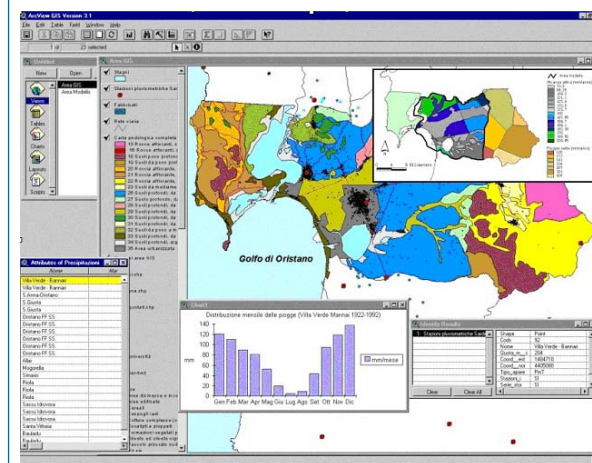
ArcView GIS Version 3.1
File Edit Table Field Window Help
1 of 23 selected

Untitled
New Open
Views
Tables
Charts
Layouts
Scripts
Area SIS
Area Modello

Area SIS
Stagni
Stazioni pluviometriche Sar
Fabbricati
Rete viaria
Carta pedologica completa
13 Rocce affioranti, s
16 Rocce affioranti, s
18 Suoli poco profondi
19 Suoli poco profondi
20 Rocce affioranti,
21 Suoli poco profondi
22 Suoli poco profondi
23 Suoli da moderata
24 Suoli da mediame
25 Suoli profondi, da
26 Suoli poco profondi
27 Suoli profondi, da
28 Suoli profondi, da
29 Suoli profondi, da
30 Suoli profondi, da
31 Suoli profondi, da
33 Suoli profondi, da
34 Suoli poco profondi
35 Suoli poco profondi, arg
36 Area urbanizzata

Golfo di Oristano

Attributes of Precipitazione
Name
Villa Verde - Bannari
Villa Verde - Bannari
S.Anna Oristano
S.Giusta
S.Giusta
Oristano FF.SS.
Oristano FF.SS.
Oristano FF.SS.
Oristano FF.SS.
Oristano FF.SS.
Oristano FF.SS.
Oristano FF.SS.
Albi
Mogorella
Simaxis
Riola
Riola
Riola
Sassu Idrovora
Sassu Idrovora
Sassu Idrovora
Santa Vittoria

Chart1
Distribuzione mensile delle piogge (Villa Verde Mannai 1922-1992)
140
120
100
80
60
40
20
0
mm
Gen Feb Mar Apr Mag Giu Lug Ago Set Ott Nov Dic
mm/mese

Identify Results
1: Stazioni pluviometriche Sard
Shape Point
Code 92
Nome Villa Verde - Bannari
Quota_m_s 294
Coord_est 1484710
Coord_nor 4405000
Tipo_stazi Pm7
Stazioni_i SI
Serie_sto SI
Clear Clear All